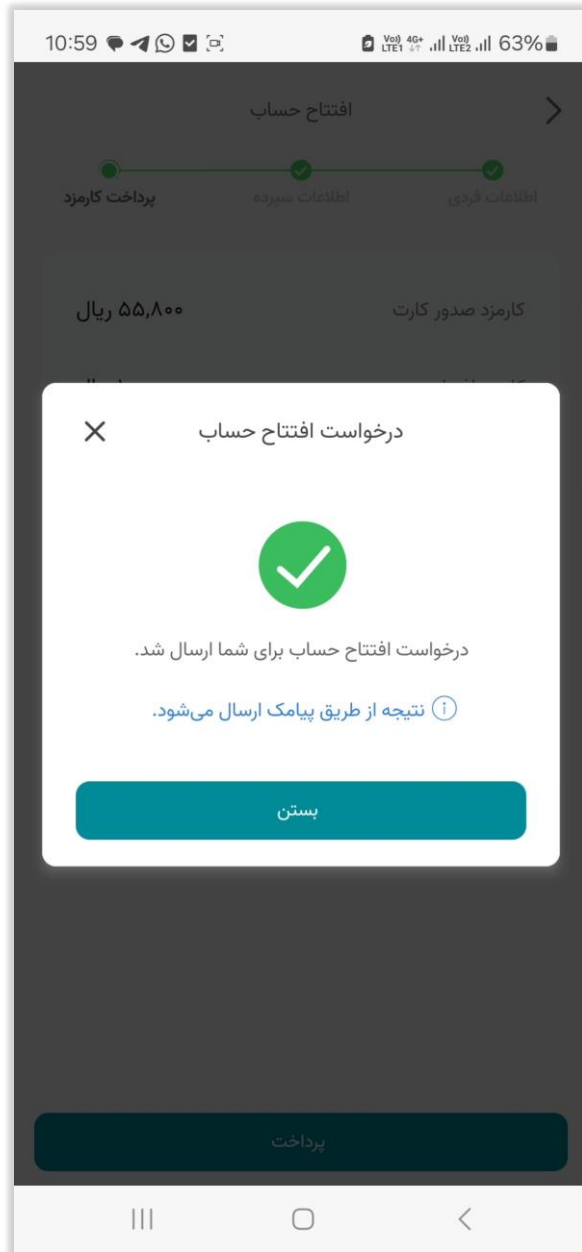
10:59
Vo) LTE1 4G+ Vo) LTE2 63%

افتتاح حساب

اطلاعات فردی
اطلاعات سپرده
پرداخت کارمزد

کارمزد صدور کارت
۵۵,۸۰۰ ریال

درخواست افتتاح حساب

درخواست افتتاح حساب برای شما ارسال شد.

نتیجه از طریق پیامک ارسال می‌شود.

بستن

پرداخت